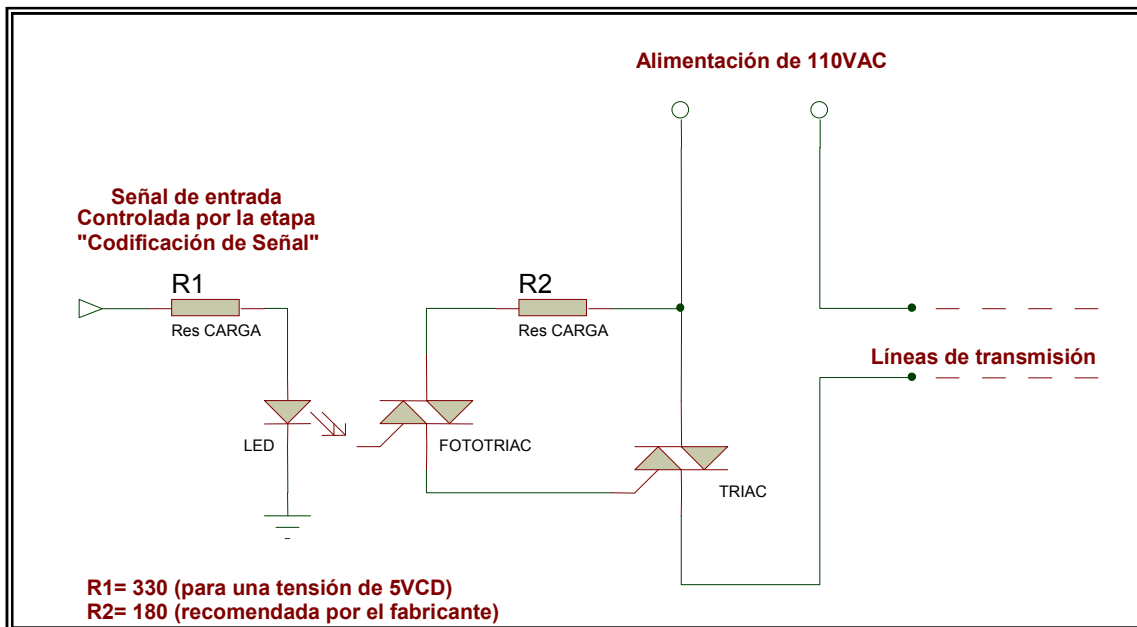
Alimentación de 110VAC

Señal de entrada
Controlada por la etapa
"Codificación de Señal"

R1
Res CARGA

R2
Res CARGA

Líneas de transmisión

LED

FOTOTRIAC

TRIAC

R1= 330 (para una tensión de 5VCD)
R2= 180 (recomendada por el fabricante)